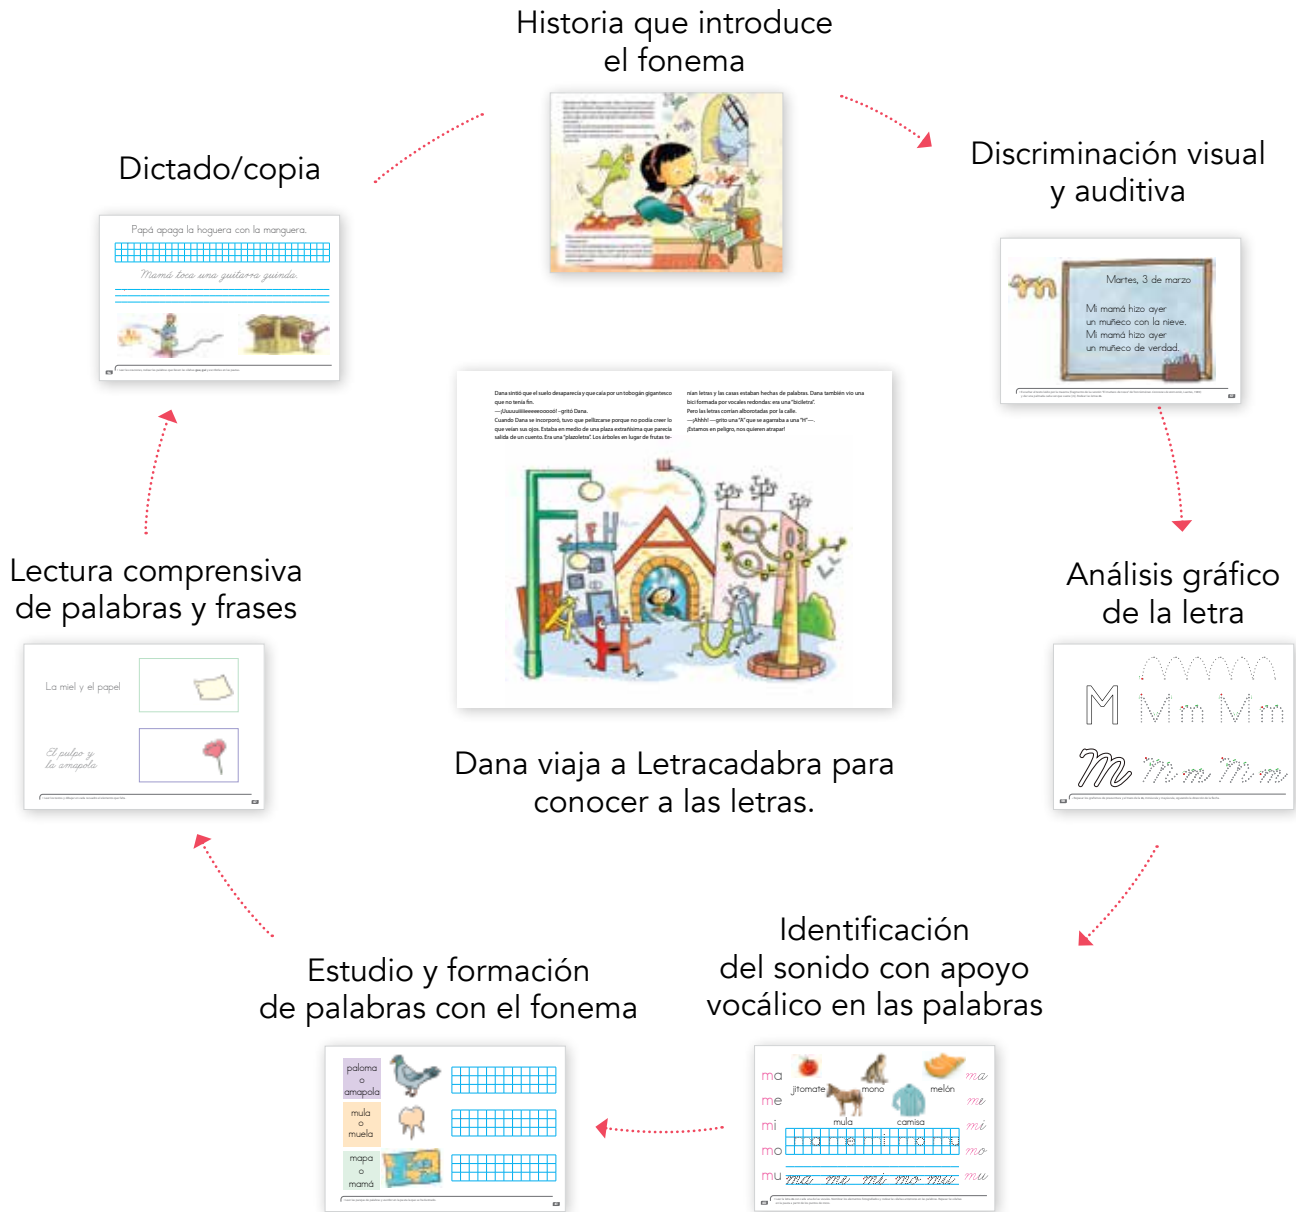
Historia que introduce el fonema

Discriminación visual y auditiva

Martes, 3 de marzo

Mi mamá hizo ayer un muñeco con la nieve. Mi mamá hizo ayer un muñeco de verdad.

Análisis gráfico de la letra

M Mm Mm

Identificación del sonido con apoyo vocálico en las palabras

ma me mi mo mu

jitomate mono melón mula camisa

ma me mi mo mu

Estudio y formación de palabras con el fonema

paloma o amapola

mula o muela

mapa o mamá

Lectura comprensiva de palabras y frases

La miel y el papel

El pulpo y la amapola

Dictado/copia

Papá apaga la hoguera con la manguera.

Mamá toca una guitarra grande.

Dana sintió que el suelo desaparecía y que caía por un tobogán gigantesco que no tenía fin.
—¡Uuuuuiiiiieeeeeeoooooo! –gritó Dana.
Cuando Dana se incorporó, tuvo que pellizcarse porque no podía creer lo que veían sus ojos. Estaba en medio de una plaza extrañísima que parecía salida de un cuento. Era una "plazoletra". Los árboles en lugar de frutas te-

nían letras y las casas estaban hechas de palabras. Dana también vio una bici formada por vocales redondas: era una "bicletra".
Pero las letras corrían alborotadas por la calle.
—¡Ahhh! —gritó una "A" que se agarraba a una "H"—.
¡Estamos en peligro, nos quieren atrapar!

Dana viaja a Letracadabra para conocer a las letras.